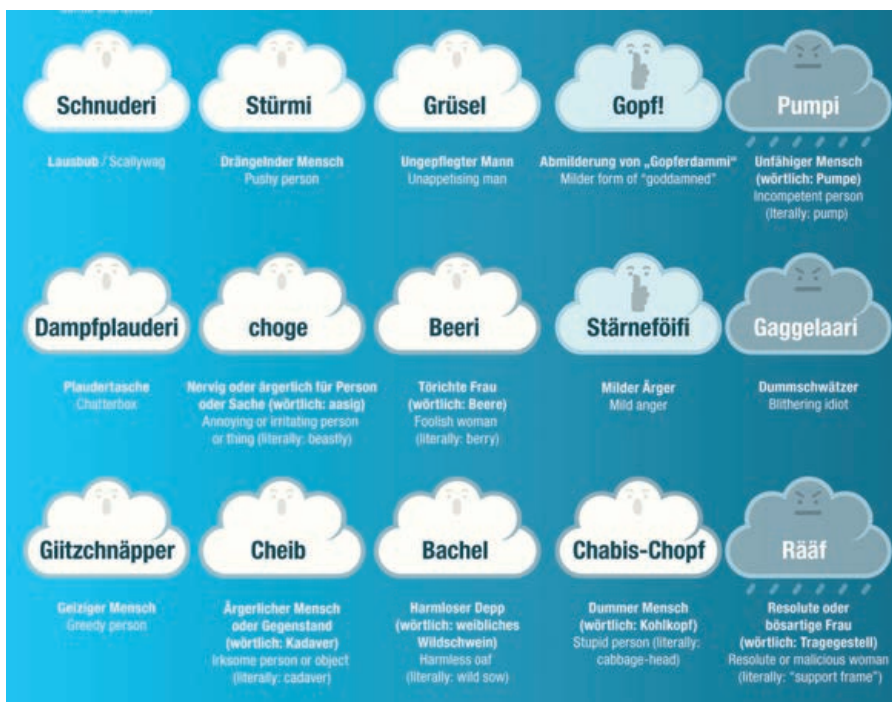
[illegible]

Schnuderi

Lausbub / Scallywag

Stürmi

Drängelnder Mensch
Pushy person

Grüsel

Ungepflegter Mann
Unappetising man

Gopf!

Abmilderung von „Gopferdammi"
Milder form of "goddamned"

Pumpi

Unfähiger Mensch (wörtlich: Pumpe)
Incompetent person (literally: pump)

Dampfplauderi

Plaudertasche
Chatterbox

choge

Nervig oder ärgerlich für Person oder Sache (wörtlich: aasig)
Annoying or irritating person or thing (literally: beastly)

Beeri

Törichte Frau (wörtlich: Beere)
Foolish woman (literally: berry)

Stärneföifi

Milder Ärger
Mild anger

Gaggelaari

Dummschwätzer
Blithering idiot

Giitzchnäpper

Geiziger Mensch
Greedy person

Cheib

Ärgerlicher Mensch oder Gegenstand (wörtlich: Kadaver)
Irksome person or object (literally: cadaver)

Bachel

Harmloser Depp (wörtlich: weibliches Wildschwein)
Harmless oaf (literally: wild sow)

Chabis-Chopf

Dummer Mensch (wörtlich: Kohlkopf)
Stupid person (literally: cabbage-head)

Rääf

Resolute oder bösartige Frau (wörtlich: Tragegestell)
Resolute or malicious woman (literally: "support frame")